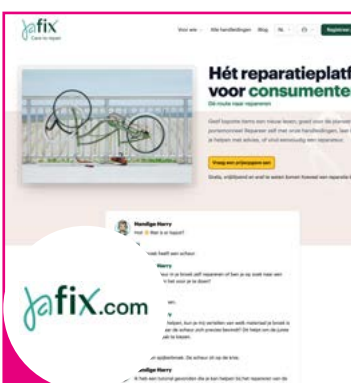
Jafix
Voor wie · Alle handleidingen · Blog · NL · Registreer

Hét reparatieplatf voor consumente
Dé route naar repareren

Vraag een prijsopgave aan

Handige Harry
Hoi Wat is je vraag?
Handige Harry

Jafix.com